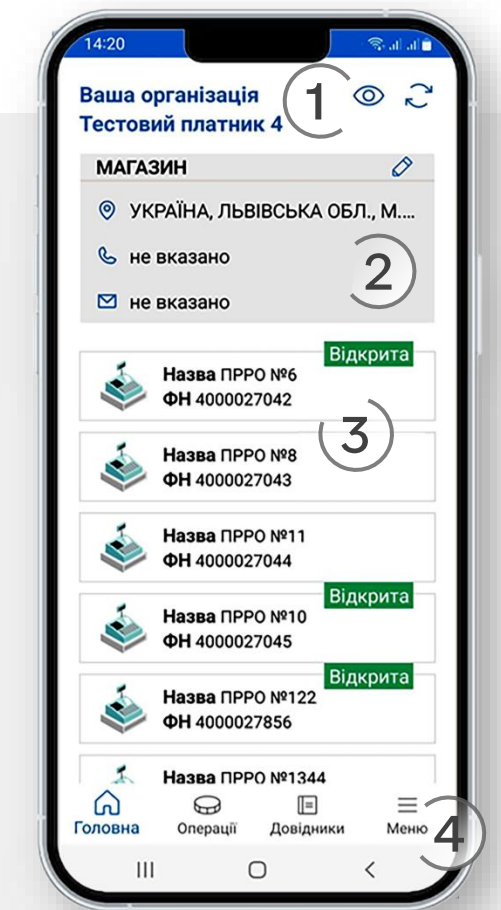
14:20

Ваша організація
Тестовий платник 4

1

МАГАЗИН

УКРАЇНА, ЛЬВІВСЬКА ОБЛ., М....

не вказано

не вказано

2

Відкрита
Назва ПРРО №6
ФН 4000027042

3

Назва ПРРО №8
ФН 4000027043

Назва ПРРО №11
ФН 4000027044

Відкрита
Назва ПРРО №10
ФН 4000027045

Відкрита
Назва ПРРО №122
ФН 4000027856

Назва ПРРО №1344

Головна
Операції
Довідники
Меню

4